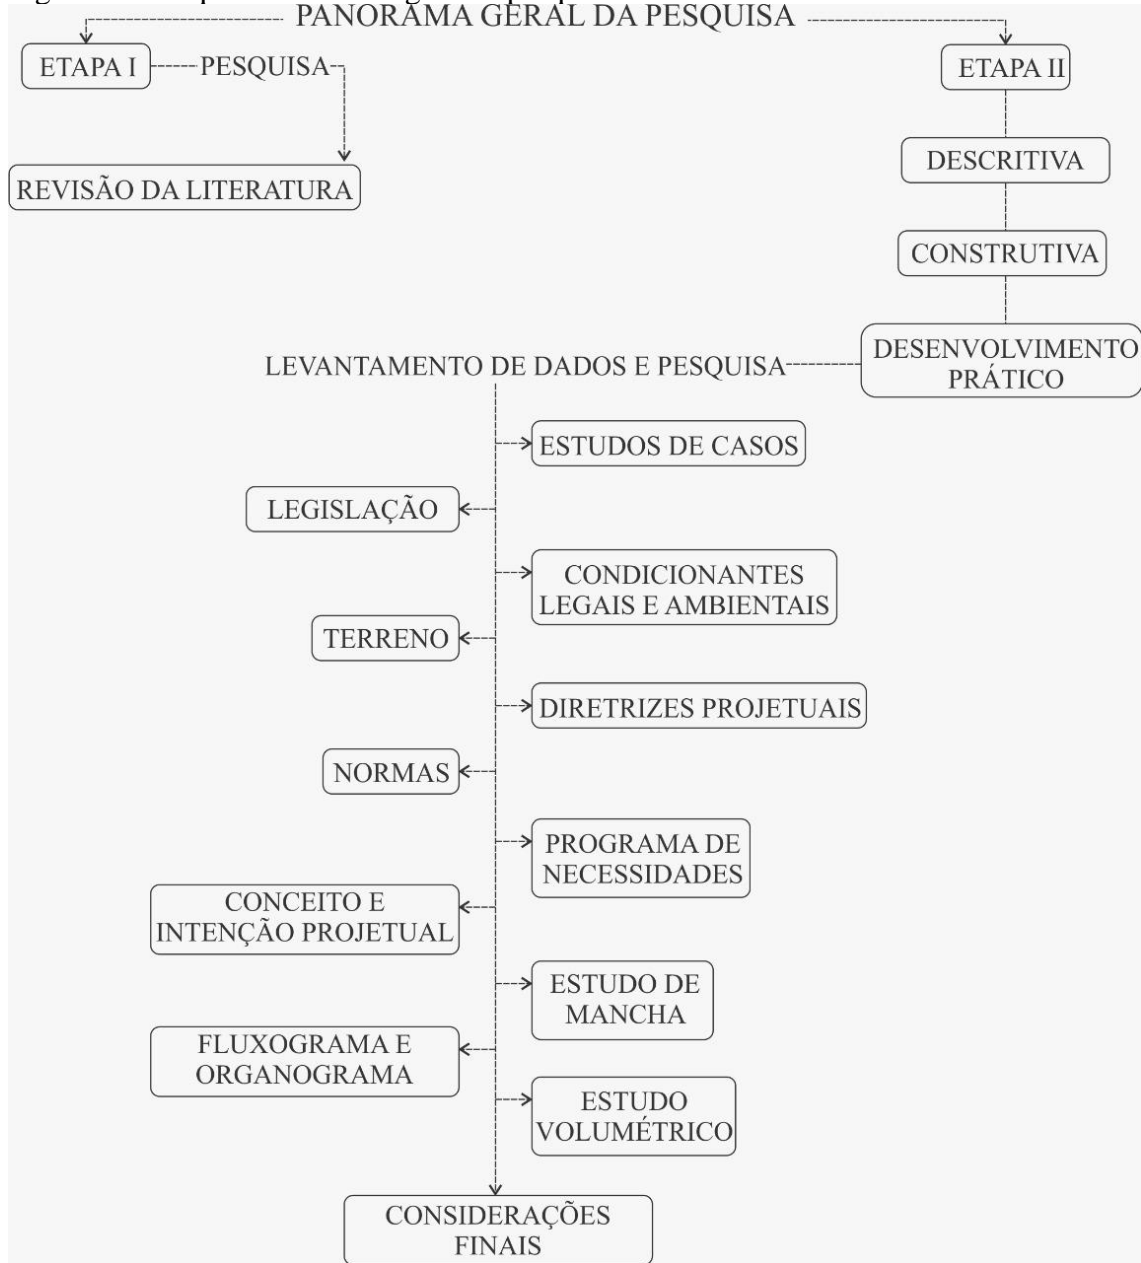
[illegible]

PANORAMA GERAL DA PESQUISA

ETAPA I

PESQUISA

REVISÃO DA LITERATURA

ETAPA II

DESCRITIVA

CONSTRUTIVA

DESENVOLVIMENTO PRÁTICO

LEVANTAMENTO DE DADOS E PESQUISA

ESTUDOS DE CASOS

LEGISLAÇÃO

CONDICIONANTES LEGAIS E AMBIENTAIS

TERRENO

DIRETRIZES PROJETUAIS

NORMAS

PROGRAMA DE NECESSIDADES

CONCEITO E INTENÇÃO PROJETUAL

ESTUDO DE MANCHA

FLUXOGRAMA E ORGANOGRAMA

ESTUDO VOLUMÉTRICO

CONSIDERAÇÕES FINAIS